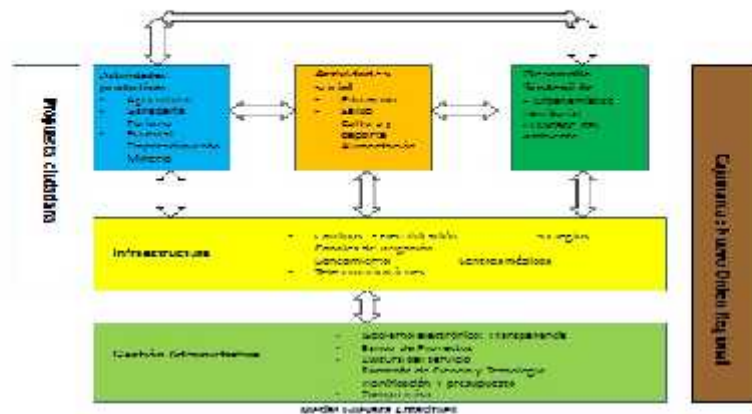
Proyecto ciudadano

Actividades productivas
- Agricultura
- Ganadería
- Turismo
- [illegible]
- Minería

Articulación social
- Educación
- Salud
- Cultura y deporte
- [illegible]

Desarrollo territorial
- Ordenamiento territorial
- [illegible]

Cajamarca hacia un Nuevo Orden Regional

Infraestructura
- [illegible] energía
- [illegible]
- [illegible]
- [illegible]

Gestión Administrativa
- Gobierno electrónico: transparencia
- Banco de Proyectos
- Cultura del servicio
- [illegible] de Ciencia y Tecnología
- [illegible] y presupuesto
- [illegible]

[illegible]